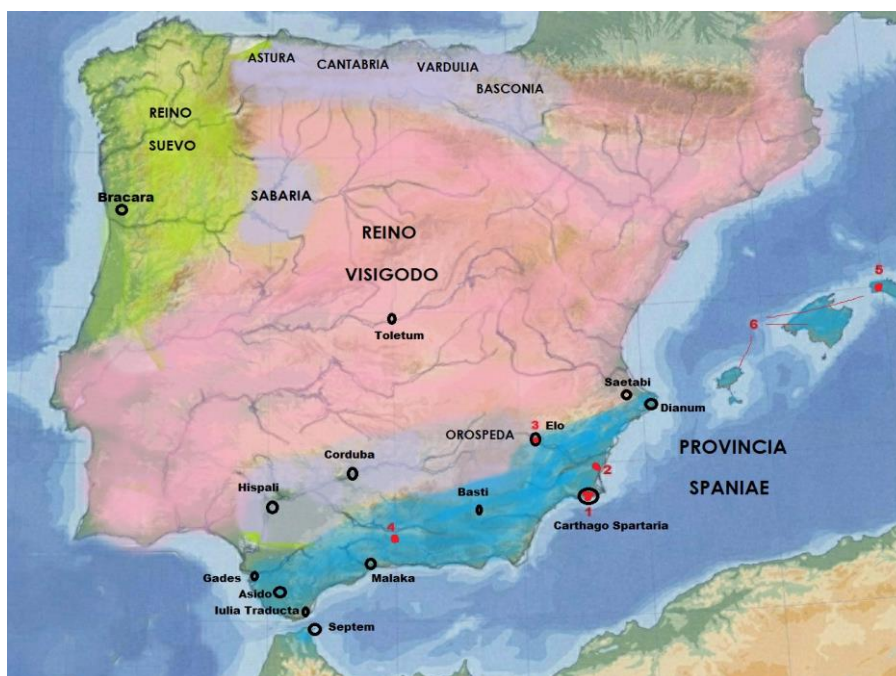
ASTURA
CANTABRIA
VARDULIA
BASCONIA
REINO
SUEVO
Bracara
SABARIA
REINO
VISIGODO
Toletum
5
6
Saetabi
Dianum
3
Elo
OROSPEDA
PROVINCIA
SPANIAE
Corduba
2
Hispali
Basti
1
Carthago Spartaria
4
Gades
Asido
Malaka
Iulia Traducta
Septem